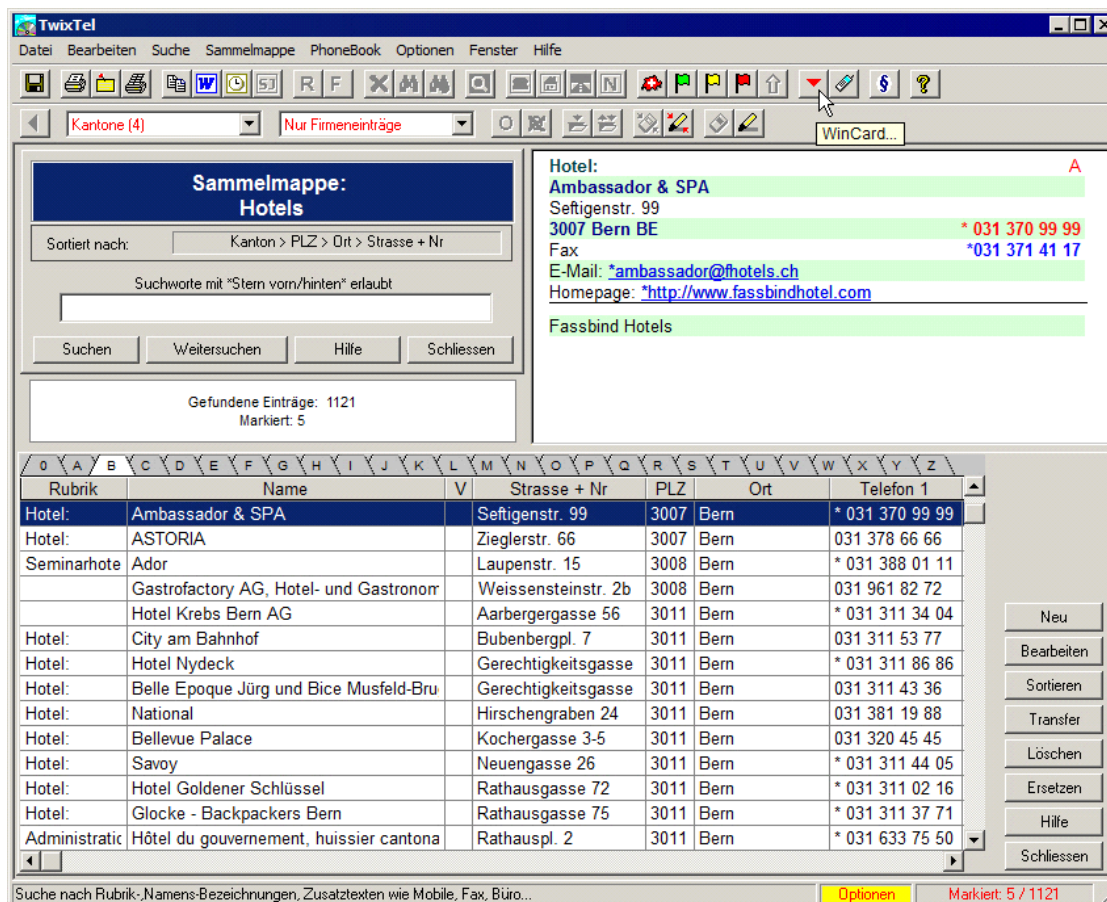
TwixTel

Datei Bearbeiten Suche Sammelmappe PhoneBook Optionen Fenster Hilfe

R F

WinCard...

Kantone (4)

Nur Firmeneinträge

Sammelmappe: Hotels

Sortiert nach: Kanton > PLZ > Ort > Strasse + Nr

Suchworte mit *Stern vorn/hinten* erlaubt

Suchen Weitersuchen Hilfe Schliessen

Gefundene Einträge: 1121
Markiert: 5

Hotel: A
Ambassador & SPA
Seftigenstr. 99
3007 Bern BE * 031 370 99 99
Fax *031 371 41 17
E-Mail: *ambassador@fhotels.ch
Homepage: *http://www.fassbindhotel.com

Fassbind Hotels

0 A B C D E F G H I J K L M N O P Q R S T U V W X Y Z

| Rubrik | Name | V | Strasse + Nr | PLZ | Ort | Telefon 1 |
|---|---|---|---|---|---|---|
| Hotel: | Ambassador & SPA | | Seftigenstr. 99 | 3007 | Bern | * 031 370 99 99 |
| Hotel: | ASTORIA | | Zieglerstr. 66 | 3007 | Bern | 031 378 66 66 |
| Seminarhote | Ador | | Laupenstr. 15 | 3008 | Bern | * 031 388 01 11 |
| | Gastrofactory AG, Hotel- und Gastronom | | Weissensteinstr. 2b | 3008 | Bern | 031 961 82 72 |
| | Hotel Krebs Bern AG | | Aarbergergasse 56 | 3011 | Bern | * 031 311 34 04 |
| Hotel: | City am Bahnhof | | Bubenbergpl. 7 | 3011 | Bern | 031 311 53 77 |
| Hotel: | Hotel Nydeck | | Gerechtigkeitsgasse | 3011 | Bern | * 031 311 86 86 |
| Hotel: | Belle Epoque Jürg und Bice Musfeld-Bru | | Gerechtigkeitsgasse | 3011 | Bern | 031 311 43 36 |
| Hotel: | National | | Hirschengraben 24 | 3011 | Bern | 031 381 19 88 |
| Hotel: | Bellevue Palace | | Kochergasse 3-5 | 3011 | Bern | 031 320 45 45 |
| Hotel: | Savoy | | Neuengasse 26 | 3011 | Bern | * 031 311 44 05 |
| Hotel: | Hotel Goldener Schlüssel | | Rathausgasse 72 | 3011 | Bern | * 031 311 02 16 |
| Hotel: | Glocke - Backpackers Bern | | Rathausgasse 75 | 3011 | Bern | * 031 311 37 71 |
| Administratic | Hôtel du gouvernement, huissier cantona | | Rathauspl. 2 | 3011 | Bern | * 031 633 75 50 |

Neu
Bearbeiten
Sortieren
Transfer
Löschen
Ersetzen
Hilfe
Schliessen

Suche nach Rubrik-,Namens-Bezeichnungen, Zusatztexten wie Mobile, Fax, Büro...
Optionen
Markiert: 5 / 1121